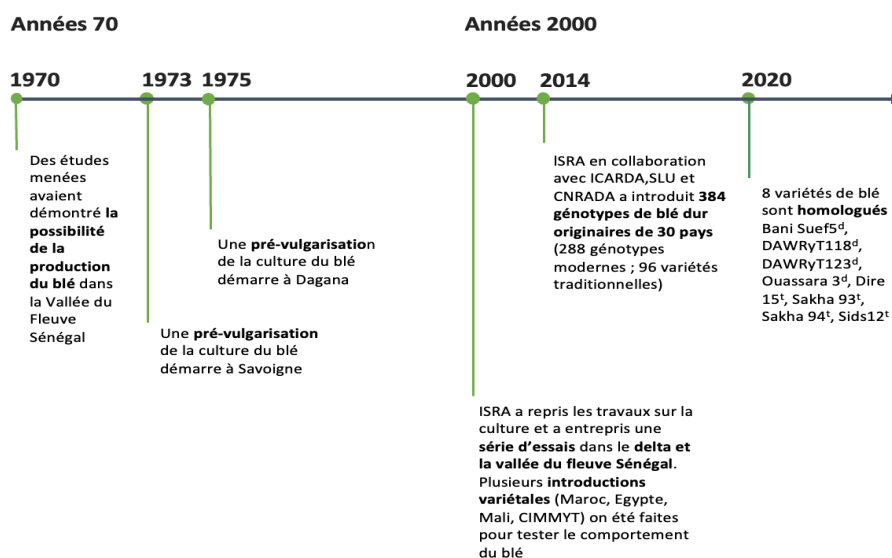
Années 70

Années 2000

1970

1973

1975

2000

2014

2020

Des études menées avaient démontré **la possibilité de la production du blé** dans la Vallée du Fleuve Sénégal

Une **pré-vulgarisation** de la culture du blé démarre à Savoigne

Une **pré-vulgarisation** de la culture du blé démarre à Dagana

ISRA a repris les travaux sur la culture et a entrepris une **série d'essais** dans le **delta et la vallée du fleuve Sénégal**. Plusieurs **introductions variétales** (Maroc, Egypte, Mali, CIMMYT) on été faites pour tester le comportement du blé

lSRA en collaboration avec ICARDA,SLU et CNRADA a introduit **384 génotypes de blé dur originaires de 30 pays** (288 génotypes modernes ; 96 variétés traditionnelles)

8 variétés de blé sont **homologués** Bani Suef5$^{d}$, DAWRyT118$^{d}$, DAWRyT123$^{d}$, Ouassara 3$^{d}$, Dire 15$^{t}$, Sakha 93$^{t}$, Sakha 94$^{t}$, Sids12$^{t}$